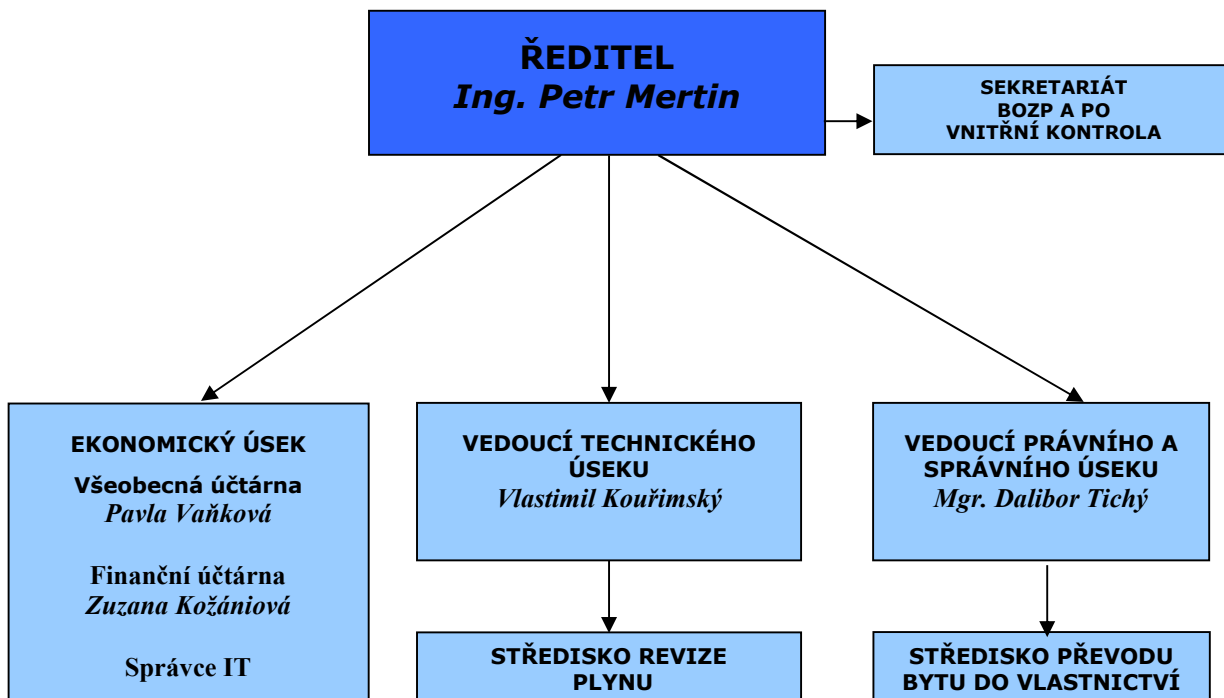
ŘEDITEL
Ing. Petr Mertin

SEKRETARIÁT
BOZP A PO
VNITŘNÍ KONTROLA

EKONOMICKÝ ÚSEK

Všeobecná účtárna
Pavla Vaňková

Finanční účtárna
Zuzana Kožániová

Správce IT

VEDOUCÍ TECHNICKÉHO ÚSEKU
Vlastimil Kouřimský

STŘEDISKO REVIZE PLYNU

VEDOUCÍ PRÁVNÍHO A SPRÁVNÍHO ÚSEKU
Mgr. Dalibor Tichý

STŘEDISKO PŘEVODU BYTU DO VLASTNICTVÍ